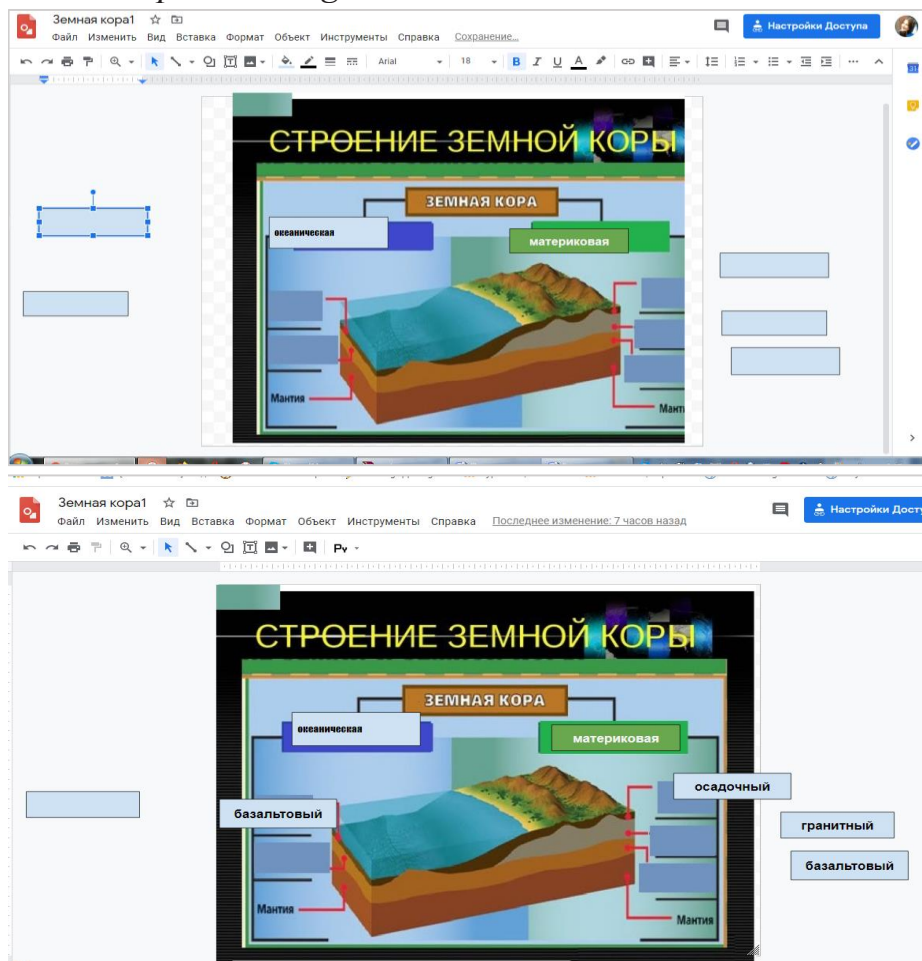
Земная кора1 ☆
Файл Изменить Вид Вставка Формат Объект Инструменты Справка Сохранение...
Настройки Доступа
Arial 18

СТРОЕНИЕ ЗЕМНОЙ КОРЫ
ЗЕМНАЯ КОРА
океаническая
материковая
Мантия
Манти

Земная кора1 ☆
Файл Изменить Вид Вставка Формат Объект Инструменты Справка Последнее изменение: 7 часов назад
Настройки Досту

СТРОЕНИЕ ЗЕМНОЙ КОРЫ
ЗЕМНАЯ КОРА
океаническая
материковая
осадочный
базальтовый
гранитный
базальтовый
Мантия
Мантия